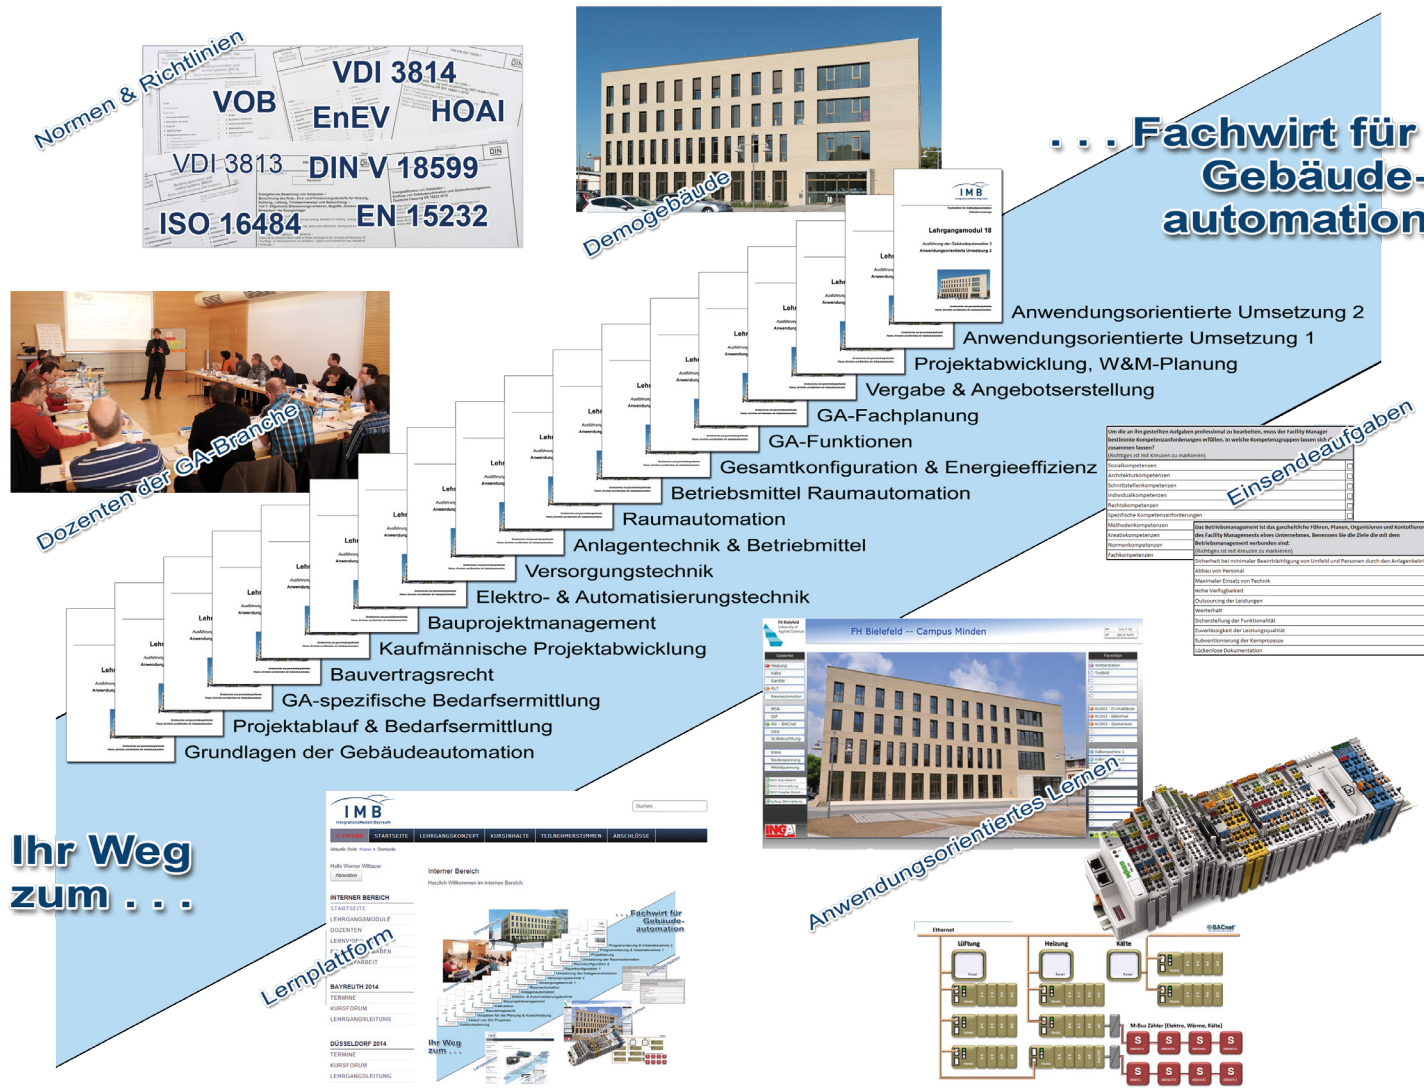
Normen & Richtlinien

VDI 3814
VOB
EnEV
HOAI
VDI 3813
DIN V 18599
ISO 16484
EN 15232

Demogebäude

. . . Fachwirt für Gebäudeautomation

IMB
Lehrgangsmodul 10

Dozenten der GA-Branche

Anwendungsorientierte Umsetzung 2
Anwendungsorientierte Umsetzung 1
Projektabwicklung, W&M-Planung
Vergabe & Angebotserstellung
GA-Fachplanung
GA-Funktionen
Gesamtkonfiguration & Energieeffizienz
Betriebsmittel Raumautomation
Raumautomation
Anlagentechnik & Betriebmittel
Versorgungstechnik
Elektro- & Automatisierungstechnik
Bauprojektmanagement
Kaufmännische Projektabwicklung
Bauvertragsrecht
GA-spezifische Bedarfsermittlung
Projektablauf & Bedarfsermittlung
Grundlagen der Gebäudeautomation

Einsendeaufgaben

Sozialkompetenzen
Architekturkompetenzen
Schnittstellenkompetenzen
Individualkompetenzen
Rechtskompetenzen
Spezifische Kompetenzanforderungen
Methodenkompetenzen
Kreativkompetenzen
Normenkompetenzen
Fachkompetenzen

Sicherheit bei minimaler Beeinträchtigung von Umfeld und Personen durch den Anlagenbetrieb
Abbau von Personal
Maximaler Einsatz von Technik
Hohe Verfügbarkeit
Outsourcing der Leistungen
Werterhalt
Sicherstellung der Funktionalität
Zuverlässigkeit der Leistungsqualität
Subventionierung der Kernprozesse
Lückenlose Dokumentation

FH Bielefeld -- Campus Minden

Anwendungsorientiertes Lernen

Ihr Weg zum . . .

IMB
STARTSEITE
LEHRGANGSKONZEPT
KURSINHALTE
TEILNEHMERSTIMMEN
ABSCHLÜSSE
Suchen...
Interner Bereich
INTERNER BEREICH
STARTSEITE
LEHRGANGSMODULE
DOZENTEN
BAYREUTH 2014
TERMINE
KURSFORUM
LEHRGANGSLEITUNG
DÜSSELDORF 2014
TERMINE
KURSFORUM
LEHRGANGSLEITUNG

Lernplattform

Ethernet
Lüftung
Heizung
Kälte
BACnet
M-Bus Zähler (Elektro, Wärme, Kälte)